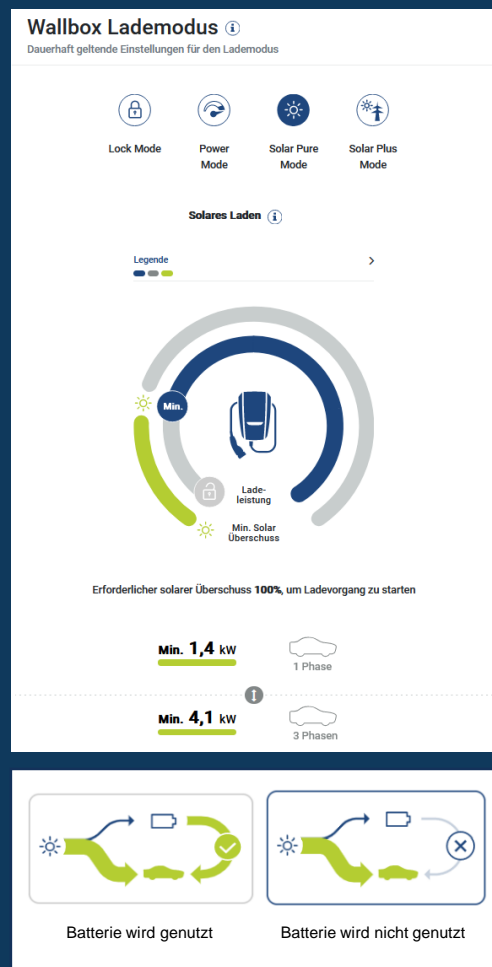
Wallbox Lademodus

Dauerhaft geltende Einstellungen für den Lademodus

Lock Mode

Power Mode

Solar Pure Mode

Solar Plus Mode

Solares Laden

Legende

Min.

Ladeleistung

Min. Solar Überschuss

Erforderlicher solarer Überschuss **100%**, um Ladevorgang zu starten

Min. 1,4 kW

1 Phase

Min. 4,1 kW

3 Phasen

Batterie wird genutzt

Batterie wird nicht genutzt